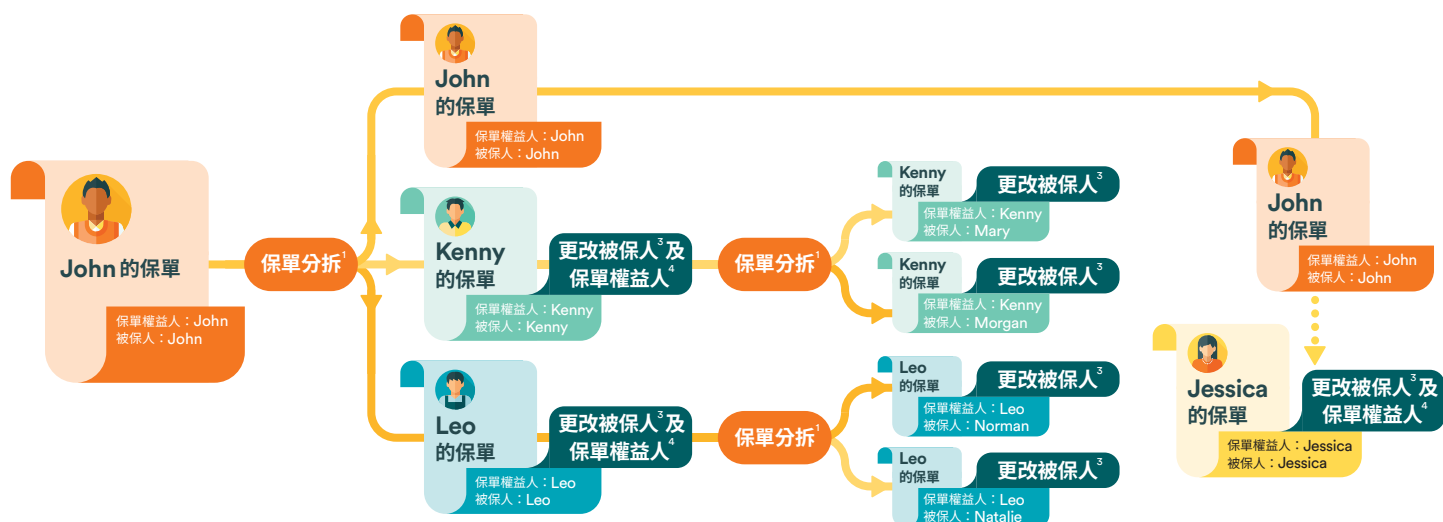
John 的保單
保單權益人：John
被保人：John

保單分拆$^{1}$

John 的保單
保單權益人：John
被保人：John

Kenny 的保單
更改被保人$^{3}$及保單權益人$^{4}$
保單權益人：Kenny
被保人：Kenny

保單分拆$^{1}$

Kenny 的保單
更改被保人$^{3}$
保單權益人：Kenny
被保人：Mary

Kenny 的保單
更改被保人$^{3}$
保單權益人：Kenny
被保人：Morgan

Leo 的保單
更改被保人$^{3}$及保單權益人$^{4}$
保單權益人：Leo
被保人：Leo

保單分拆$^{1}$

Leo 的保單
更改被保人$^{3}$
保單權益人：Leo
被保人：Norman

Leo 的保單
更改被保人$^{3}$
保單權益人：Leo
被保人：Natalie

John 的保單
保單權益人：John
被保人：John

Jessica 的保單
更改被保人$^{3}$及保單權益人$^{4}$
保單權益人：Jessica
被保人：Jessica